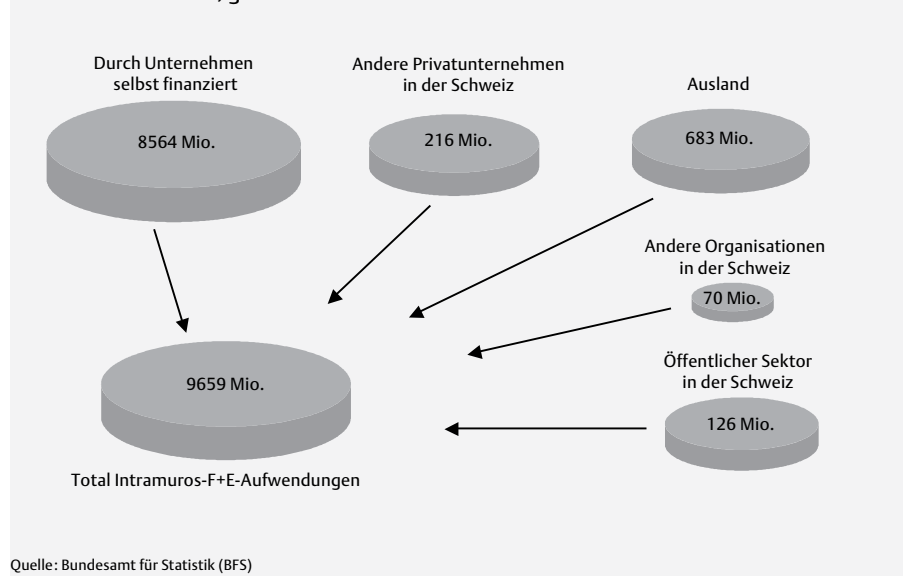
Durch Unternehmen selbst finanziert

8564 Mio.

Andere Privatunternehmen in der Schweiz

216 Mio.

Ausland

683 Mio.

Andere Organisationen in der Schweiz

70 Mio.

Öffentlicher Sektor in der Schweiz

126 Mio.

9659 Mio.

Total Intramuros-F+E-Aufwendungen

Quelle: Bundesamt für Statistik (BFS)